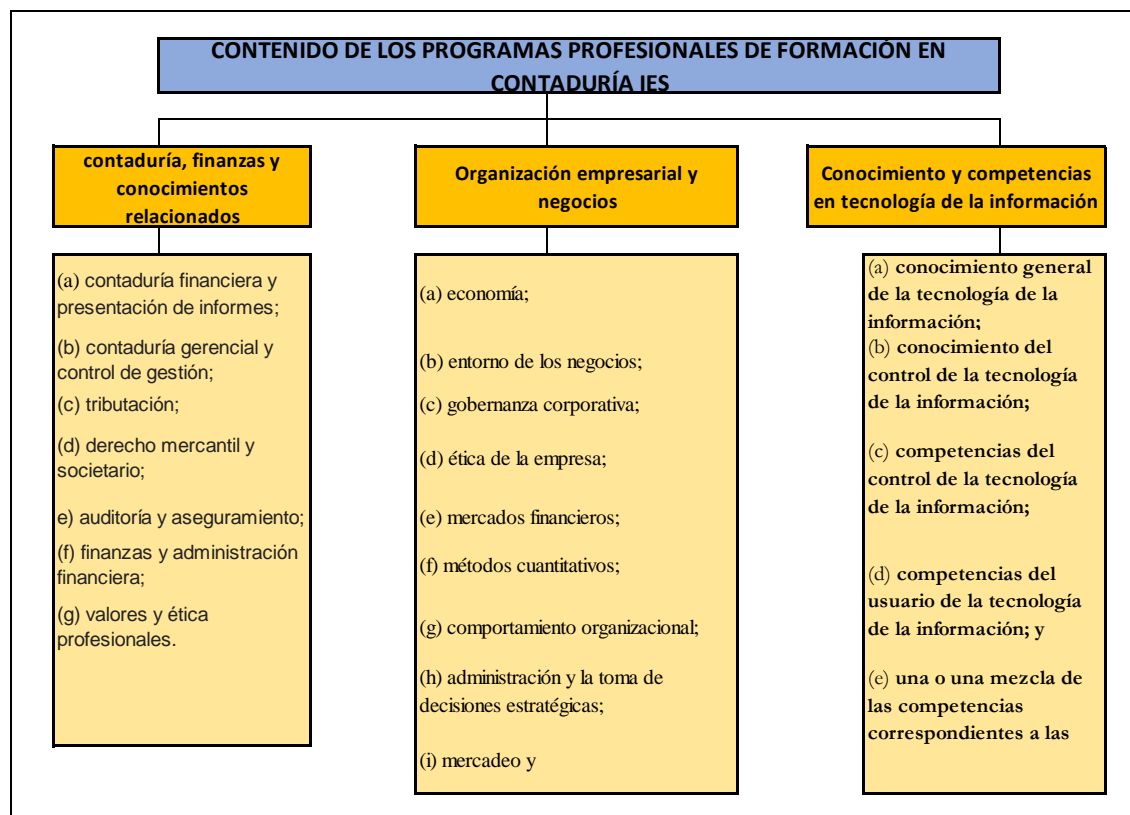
CONTENIDO DE LOS PROGRAMAS PROFESIONALES DE FORMACIÓN EN CONTADURÍA IES

contaduría, finanzas y conocimientos relacionados

(a) contaduría financiera y presentación de informes;

(b) contaduría gerencial y control de gestión;

(c) tributación;

(d) derecho mercantil y societario;

e) auditoría y aseguramiento;

(f) finanzas y administración financiera;

(g) valores y ética profesionales.

Organización empresarial y negocios

(a) economía;

(b) entorno de los negocios;

(c) gobernanza corporativa;

(d) ética de la empresa;

(e) mercados financieros;

(f) métodos cuantitativos;

(g) comportamiento organizacional;

(h) administración y la toma de decisiones estratégicas;

(i) mercadeo y

Conocimiento y competencias en tecnología de la información

(a) conocimiento general de la tecnología de la información;

(b) conocimiento del control de la tecnología de la información;

(c) competencias del control de la tecnología de la información;

(d) competencias del usuario de la tecnología de la información; y

(e) una o una mezcla de las competencias correspondientes a las